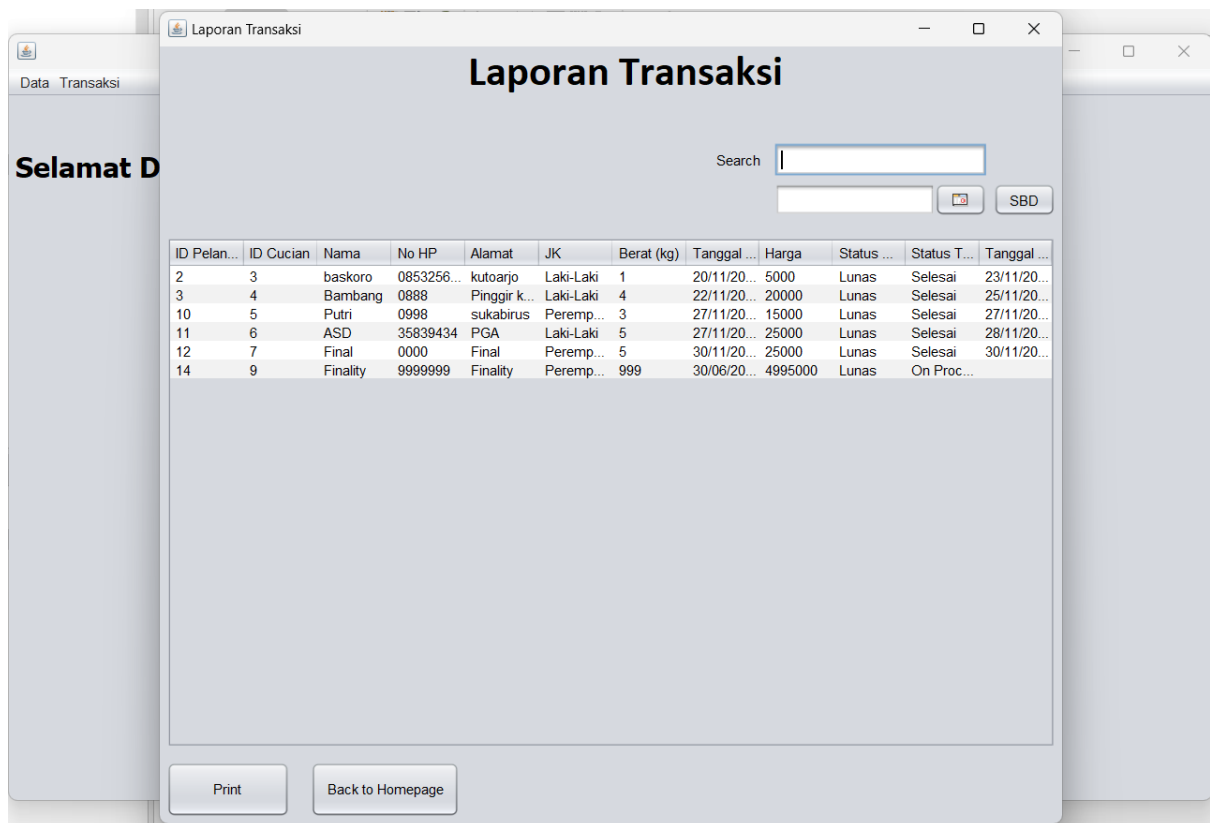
Data Transaksi

Selamat D

Laporan Transaksi

Laporan Transaksi

Search

SBD

| ID Pelan... | ID Cucian | Nama | No HP | Alamat | JK | Berat (kg) | Tanggal ... | Harga | Status ... | Status T... | Tanggal ... |
|---|---|---|---|---|---|---|---|---|---|---|---|
| 2 | 3 | baskoro | 0853256... | kutoarjo | Laki-Laki | 1 | 20/11/20... | 5000 | Lunas | Selesai | 23/11/20... |
| 3 | 4 | Bambang | 0888 | Pinggir k... | Laki-Laki | 4 | 22/11/20... | 20000 | Lunas | Selesai | 25/11/20... |
| 10 | 5 | Putri | 0998 | sukabirus | Peremp... | 3 | 27/11/20... | 15000 | Lunas | Selesai | 27/11/20... |
| 11 | 6 | ASD | 35839434 | PGA | Laki-Laki | 5 | 27/11/20... | 25000 | Lunas | Selesai | 28/11/20... |
| 12 | 7 | Final | 0000 | Final | Peremp... | 5 | 30/11/20... | 25000 | Lunas | Selesai | 30/11/20... |
| 14 | 9 | Finality | 9999999 | Finality | Peremp... | 999 | 30/06/20... | 4995000 | Lunas | On Proc... | |

Print

Back to Homepage